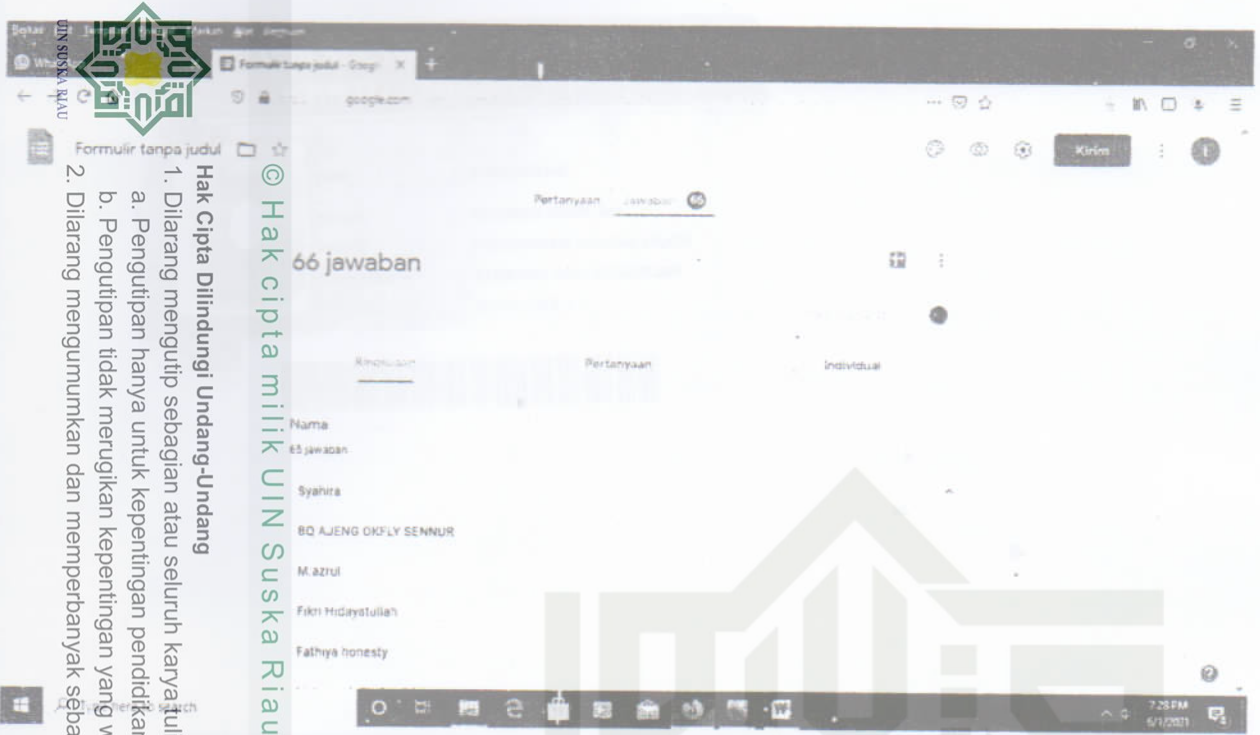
UIN SUSKA RIAU

© Hak cipta milik UIN Suska Riau

Hak Cipta Dilindungi Undang-Undang
1. Dilarang mengutip sebagian atau seluruh karyatul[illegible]
a. Pengutipan hanya untuk kepentingan pendidikan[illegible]
b. Pengutipan tidak merugikan kepentingan yang w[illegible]
2. Dilarang mengumumkan dan memperbanyak seba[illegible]

Formulir tanpa judul - Googl
google.com
Formulir tanpa judul
Kirim

Pertanyaan Jawaban 66

66 jawaban

Ringkasan Pertanyaan Individual

Nama
65 jawaban

Syahira
BQ AJENG OKFLY SENNUR
M.azrul
Fikri Hidayatullah
Fathiya honesty

Type here to search
7:28 PM
6/1/2021